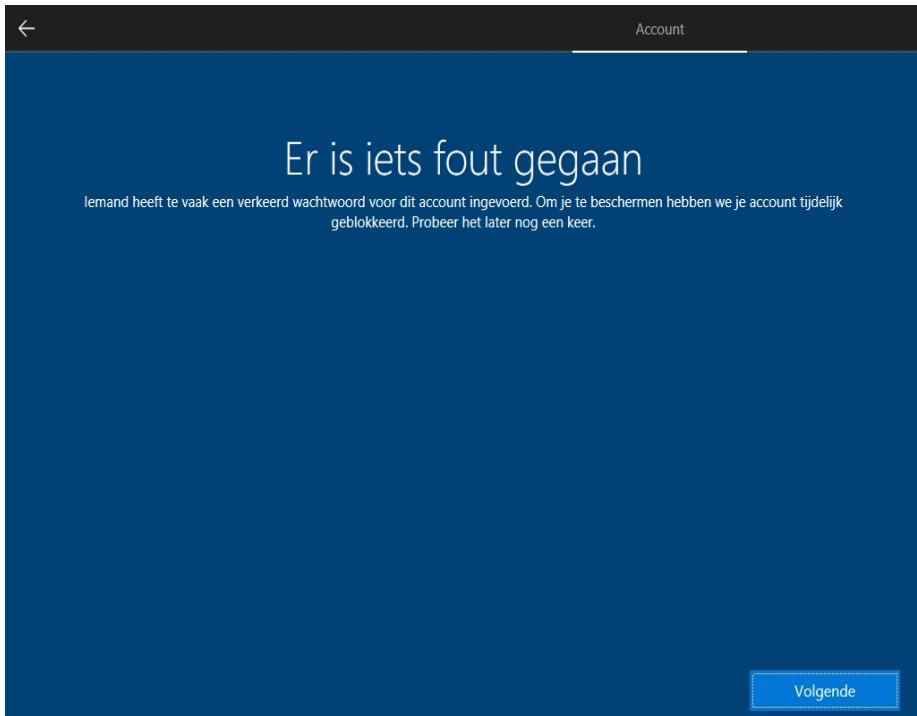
Account

Er is iets fout gegaan

Iemand heeft te vaak een verkeerd wachtwoord voor dit account ingevoerd. Om je te beschermen hebben we je account tijdelijk geblokkeerd. Probeer het later nog een keer.

Volgende